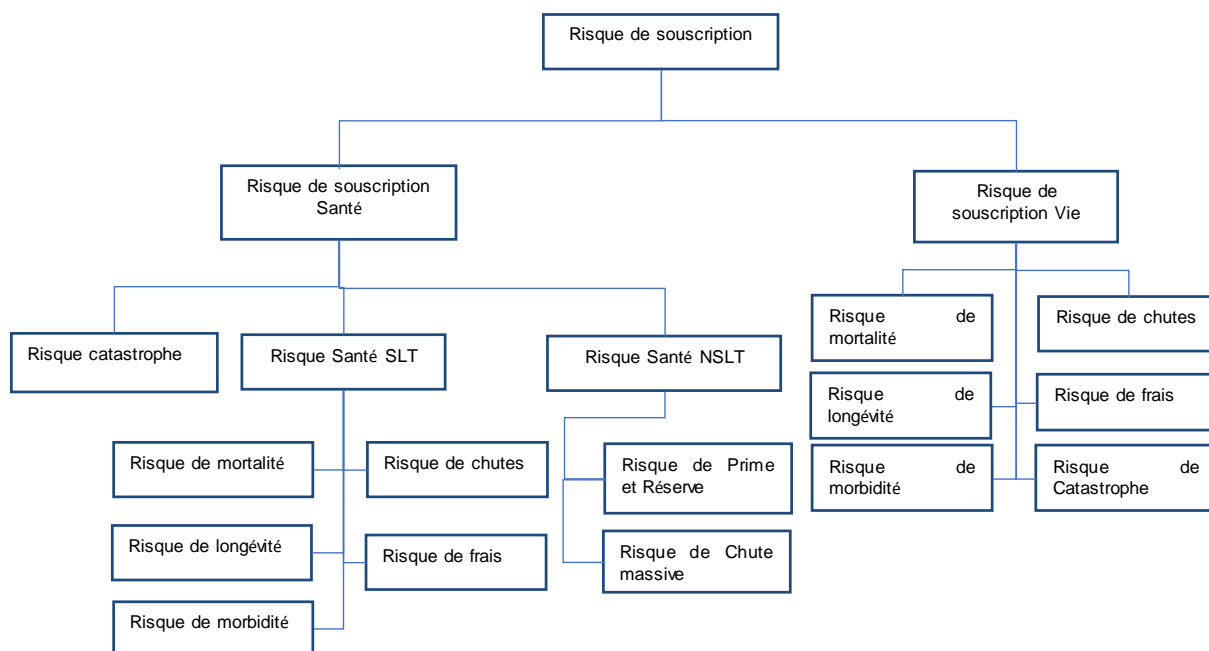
Risque de souscription

Risque de souscription Santé

Risque de souscription Vie

Risque catastrophe

Risque Santé SLT

Risque Santé NSLT

Risque de mortalité

Risque de chutes

Risque de longévité

Risque de frais

Risque de morbidité

Risque de Prime et Réserve

Risque de Chute massive

Risque de mortalité

Risque de chutes

Risque de longévité

Risque de frais

Risque de morbidité

Risque de Catastrophe